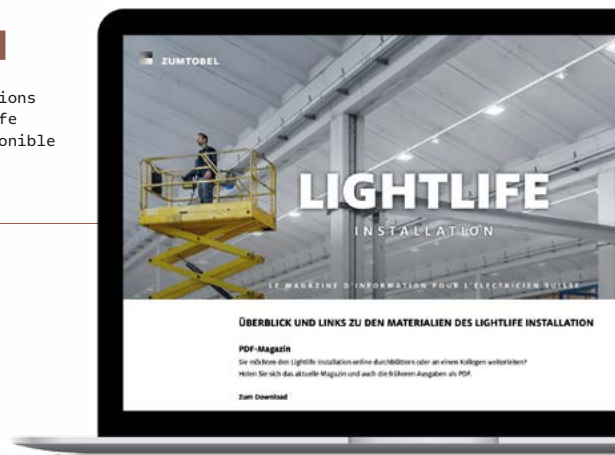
ions
fe
onible

ZUMTOBEL

LIGHTLIFE
INSTALLATION

LE MAGAZINE D'INFORMATION POUR L'ÉLECTRICIEN SUISSE

ÜBERBLICK UND LINKS ZU DEN MATERIALIEN DES LIGHTLIFE INSTALLATION

PDF-Magazin
Sie möchten den Lightlife Installation online durchblättern oder an einen Kollegen weiterleiten?
Holen Sie sich das aktuelle Magazin und auch die früheren Ausgaben als PDF.

Zum Download